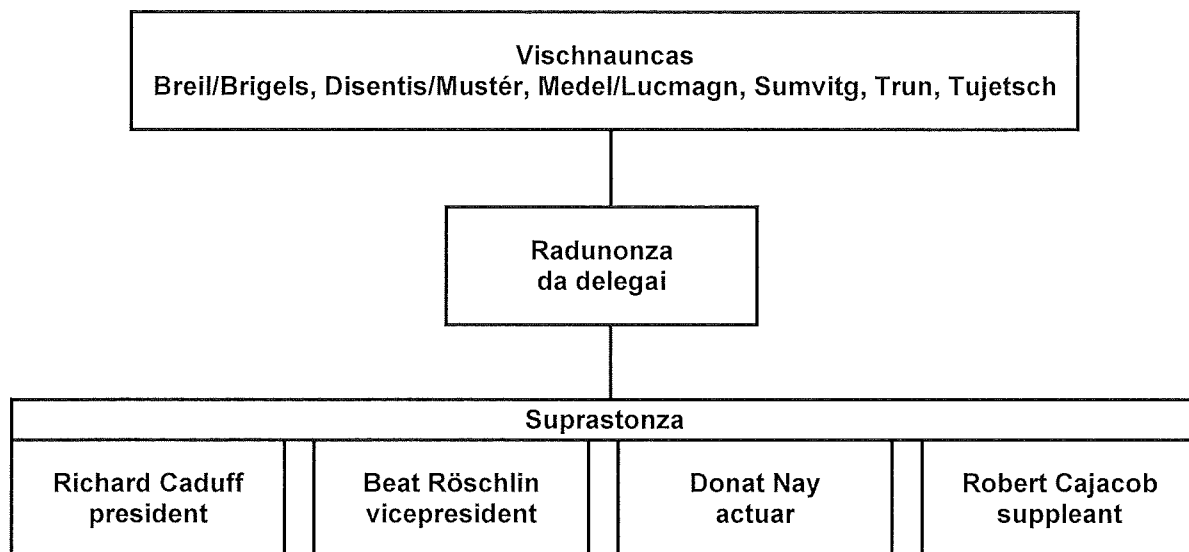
Vischnauncas
Breil/Brigels, Disentis/Mustér, Medel/Lucmagn, Sumvitg, Trun, Tujetsch

Radunonza
da delegai

Suprastonza

Richard Caduff
president

Beat Röschlin
vicepresident

Donat Nay
actuar

Robert Cajacob
suppleant